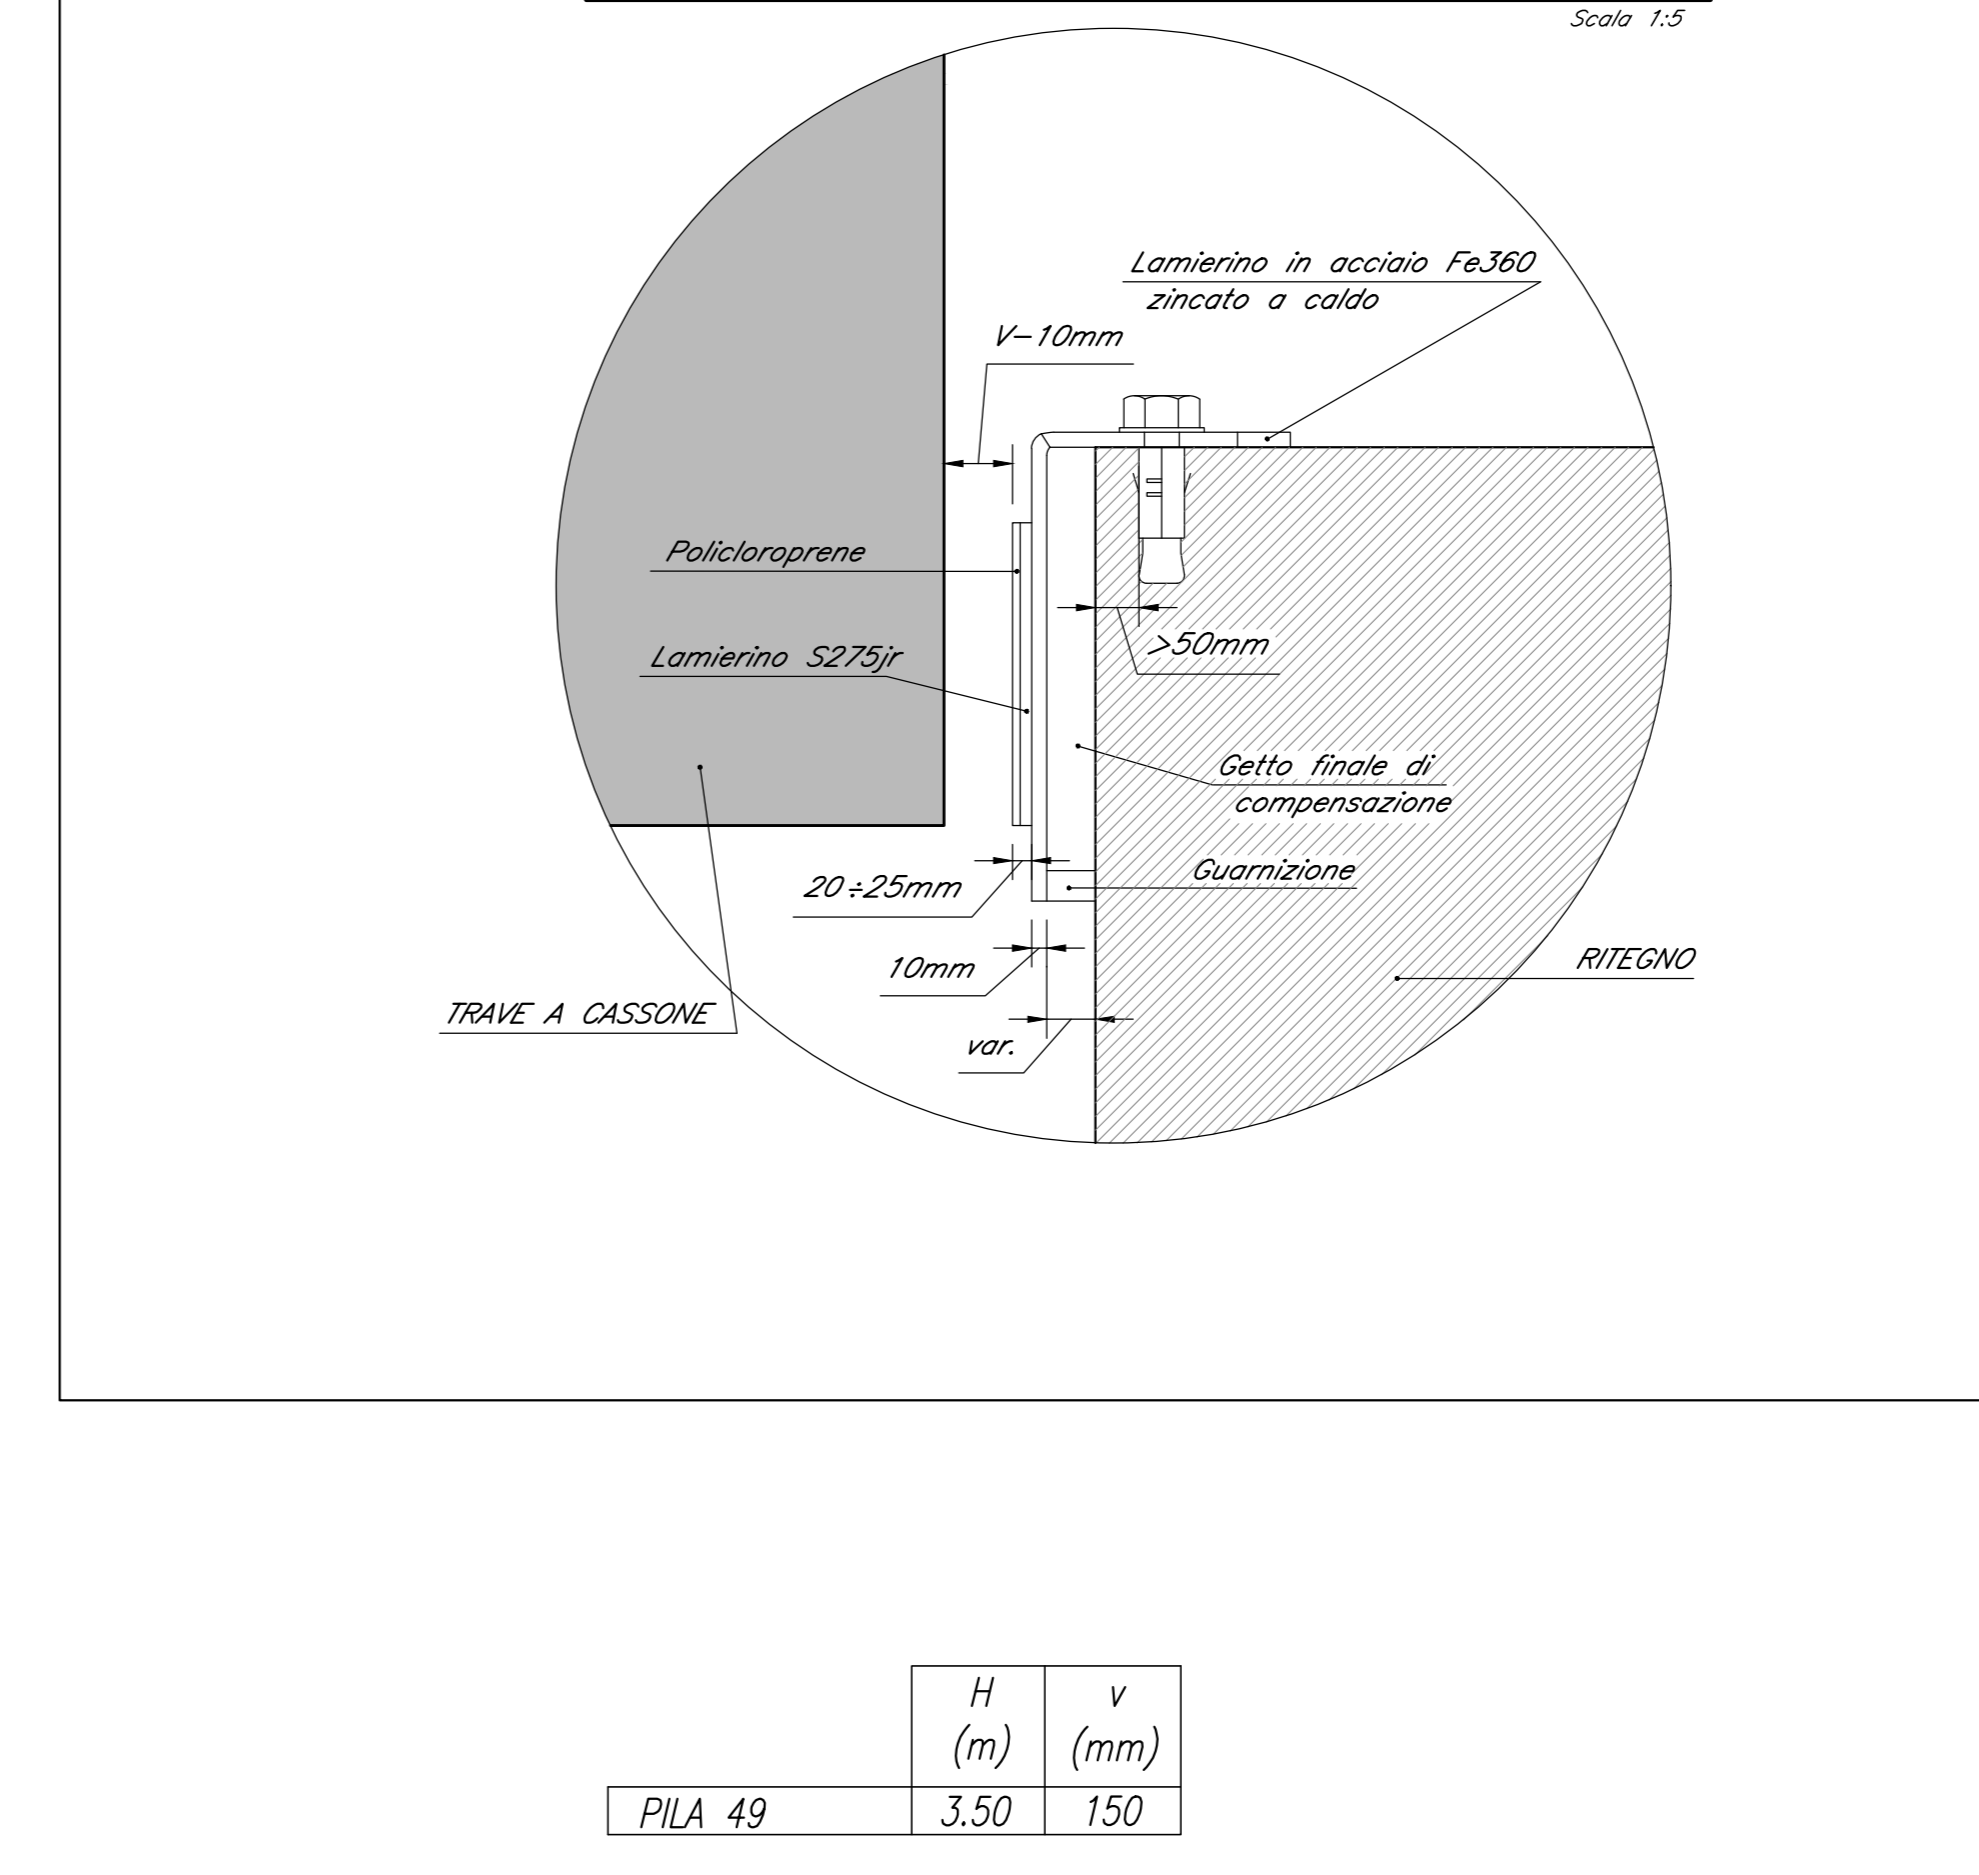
Scala 1:5

Lamierino in acciaio Fe360
zincato a caldo

V–10mm

Policloroprene

Lamierino S275jr

>50mm

Getto finale di
compensazione

20÷25mm

Guarnizione

10mm

RITEGNO

TRAVE A CASSONE

var.

| | H (m) | v (mm) |
|---|---|---|
| PILA 49 | 3.50 | 150 |